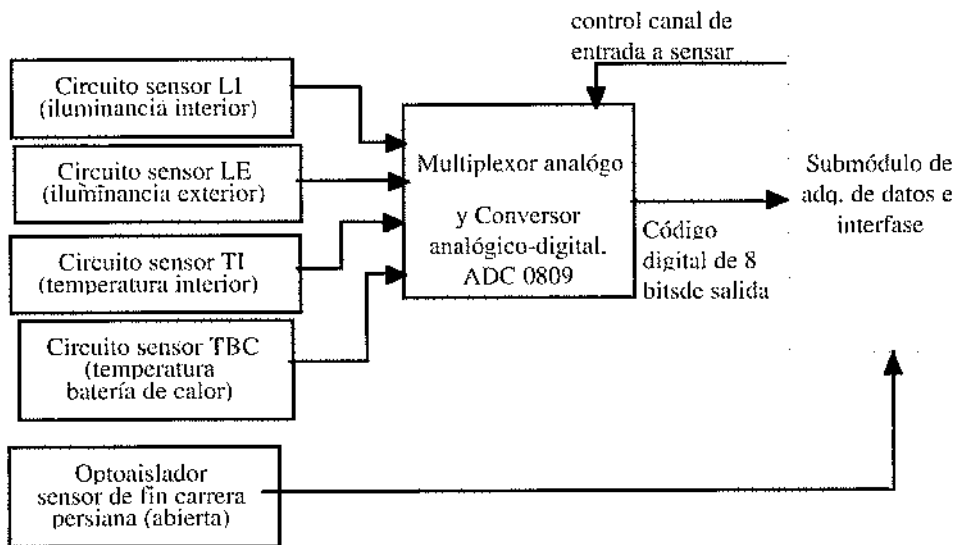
control canal de entrada a sensar

Circuito sensor LI (iluminancia interior)

Circuito sensor LE (iluminancia exterior)

Circuito sensor TI (temperatura interior)

Circuito sensor TBC (temperatura batería de calor)

Multiplexor analógo

y Conversor analógico-digital. ADC 0809

Código digital de 8 bitsde salida

Submódulo de adq. de datos e interfase

Optoaislador sensor de fin carrera persiana (abierta)